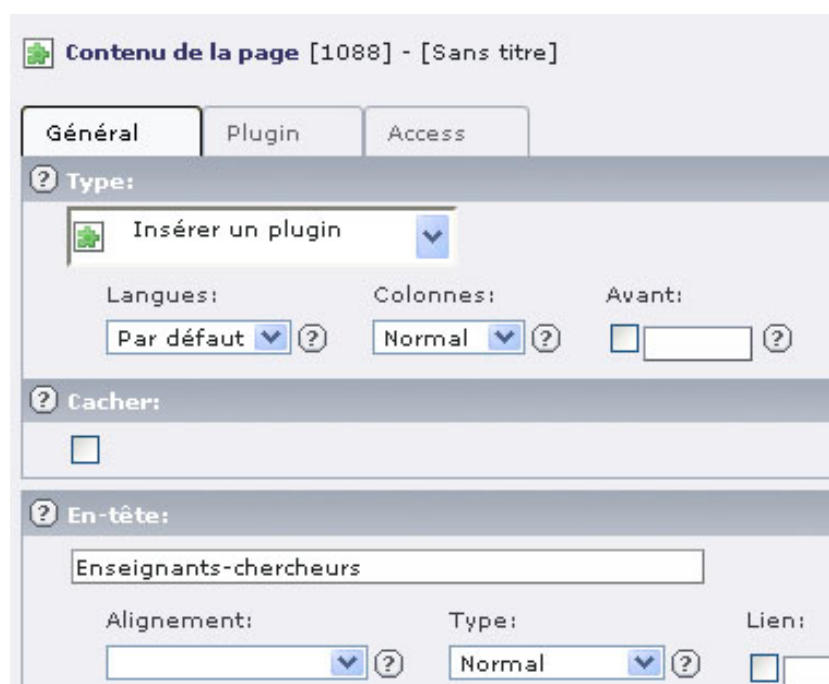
Contenu de la page [1088] - [Sans titre]

Général | Plugin | Access

Type:

Insérer un plugin

Langues: Par défaut

Colonnes: Normal

Avant:

Cacher:

En-tête:

Enseignants-chercheurs

Alignement:

Type: Normal

Lien: